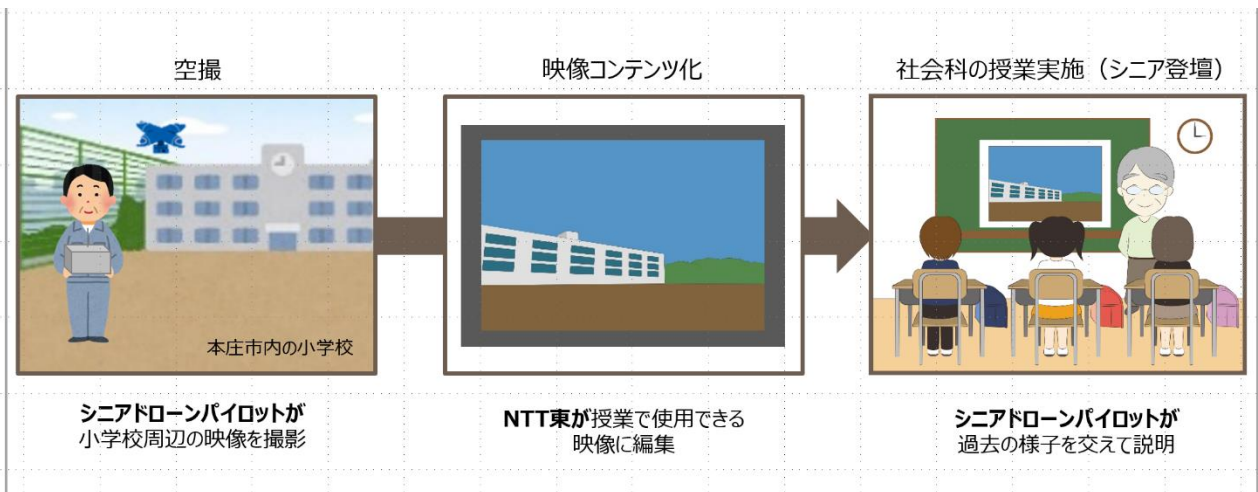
空撮

本庄市内の小学校

シニアドローンパイロットが
小学校周辺の映像を撮影

映像コンテンツ化

NTT東が授業で使用できる
映像に編集

社会科の授業実施（シニア登壇）

シニアドローンパイロットが
過去の様子を交えて説明